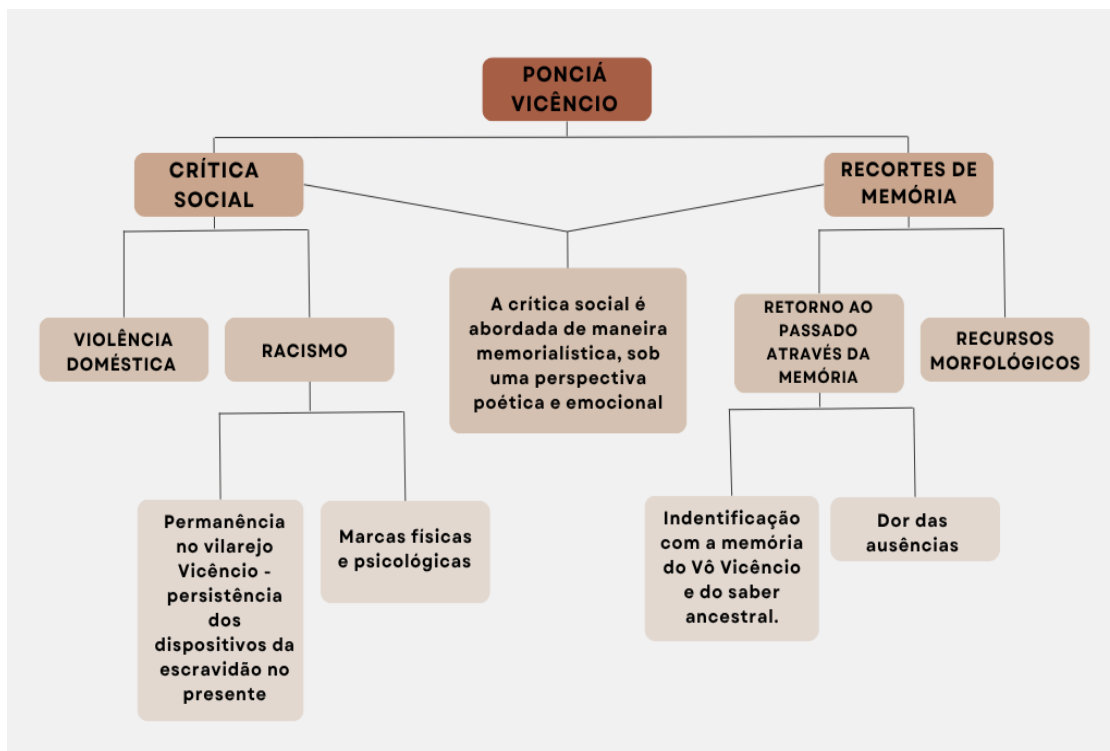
PONCIÁ VICÊNCIO

CRÍTICA SOCIAL

RECORTES DE MEMÓRIA

A crítica social é abordada de maneira memorialística, sob uma perspectiva poética e emocional

VIOLÊNCIA DOMÉSTICA

RACISMO

Permanência no vilarejo Vicêncio - persistência dos dispositivos da escravidão no presente

Marcas físicas e psicológicas

RETORNO AO PASSADO ATRAVÉS DA MEMÓRIA

RECURSOS MORFOLÓGICOS

Indentificação com a memória do Vô Vicêncio e do saber ancestral.

Dor das ausências